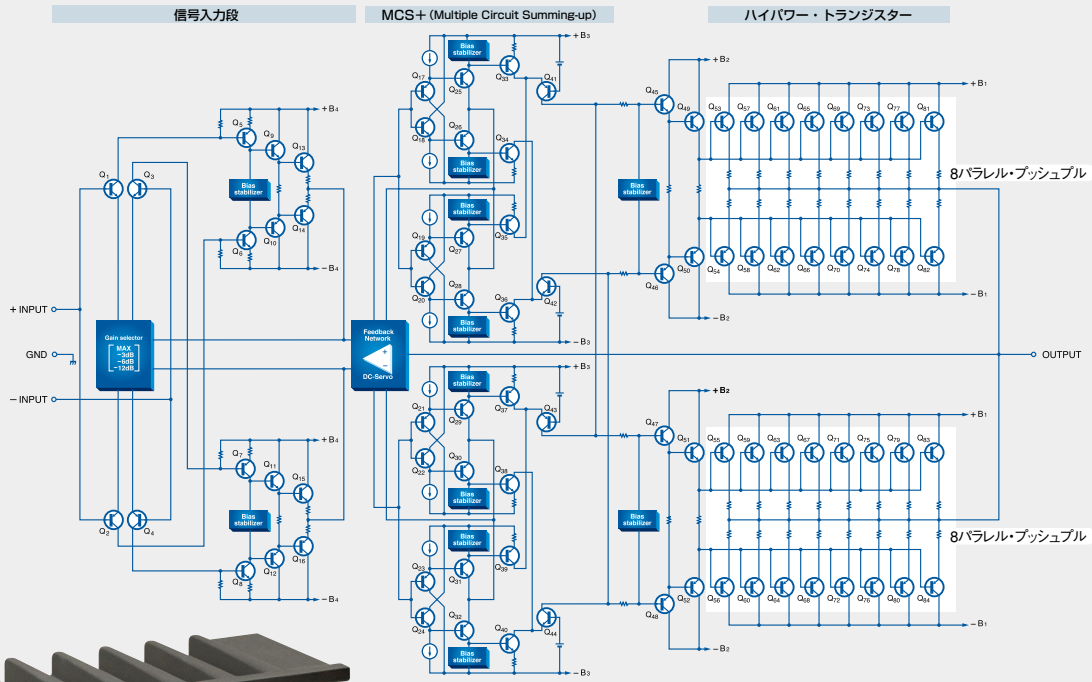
信号入力段

MCS+ (Multiple Circuit Summing-up)

ハイパワー・トランジスター

+ INPUT

GND

− INPUT

Gain selector
MAX
−3dB
−6dB
−12dB

Feedback Network

DC-Servo

OUTPUT

Bias stabilizer

+B4
−B4
+B3
−B3
+B2
−B2
+B1
−B1

Q1 Q2 Q3 Q4 Q5 Q6 Q7 Q8 Q9 Q10 Q11 Q12 Q13 Q14 Q15 Q16

Q17 Q18 Q19 Q20 Q21 Q22 Q23 Q24 Q25 Q26 Q27 Q28 Q29 Q30 Q31 Q32 Q33 Q34 Q35 Q36 Q37 Q38 Q39 Q40 Q41 Q42 Q43 Q44

Q45 Q46 Q47 Q48 Q49 Q50 Q51 Q52

Q53 Q57 Q61 Q65 Q69 Q73 Q77 Q81
Q54 Q58 Q62 Q66 Q70 Q74 Q78 Q82
Q55 Q59 Q63 Q67 Q71 Q75 Q79 Q83
Q56 Q60 Q64 Q68 Q72 Q76 Q80 Q84

8パラレル・プッシュプル

8パラレル・プッシュプル